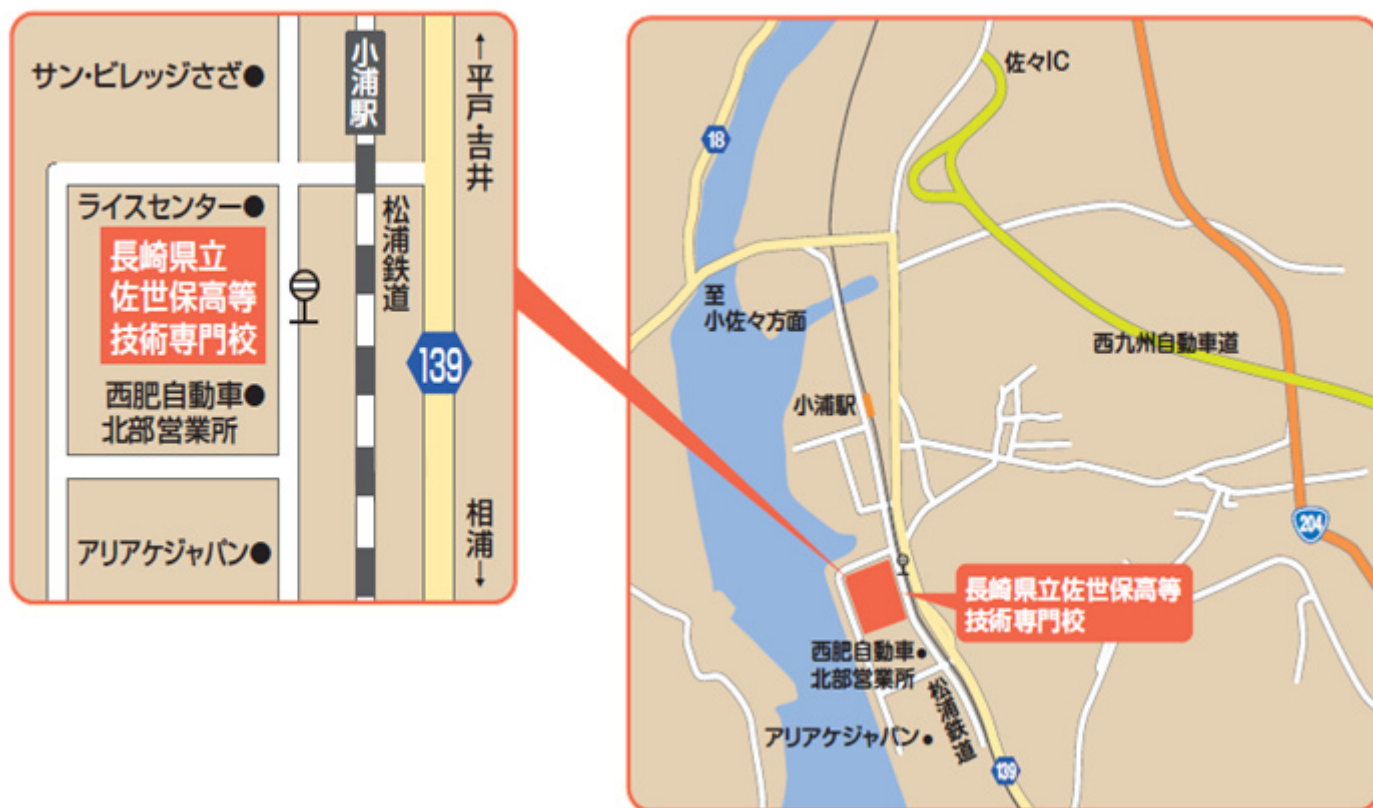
サン・ビレッジさざ●

小浦駅

↑平戸・吉井

ライスセンター●

長崎県立佐世保高等技術専門校

松浦鉄道

139

西肥自動車●北部営業所

相浦↓

アリアケジャパン●

佐々IC

18

至小佐々方面

西九州自動車道

小浦駅

204

長崎県立佐世保高等技術専門校

西肥自動車●北部営業所

松浦鉄道

アリアケジャパン●

139